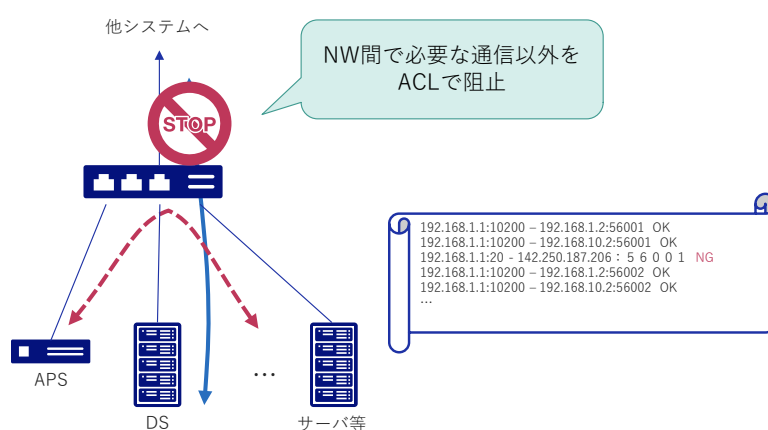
他システムへ

NW間で必要な通信以外を
ACLで阻止

STOP

192.168.1.1:10200 – 192.168.1.2:56001 OK
192.168.1.1:10200 – 192.168.10.2:56001 OK
192.168.1.1:20 - 142.250.187.206：５６００１ NG
192.168.1.1:10200 – 192.168.1.2:56002 OK
192.168.1.1:10200 – 192.168.10.2:56002 OK
…

APS

DS

…

サーバ等